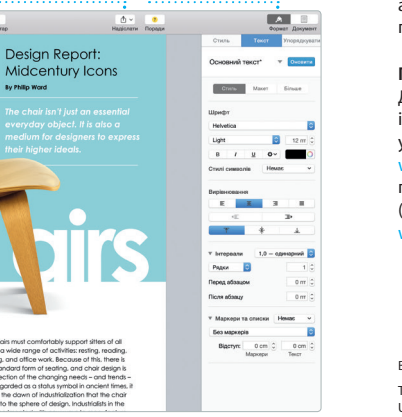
тар
Надіслати
Поради
Формат
Документ
Design Report: Midcentury Icons
By Philip Ward
The chair isn't just an essential everyday object. It is also a medium for designers to express their higher ideals.
airs
airs must comfortably support sitters of all a wide range of activities: resting, reading, g, and office work. Because of this, there is andard form of seating, and chair design is ection of the changing needs – and trends – garded as a status symbol in ancient times, it the dawn of industrialization that the chair to the sphere of design. Industrials in the
Стиль
Текст
Упорядкувати
Основний текст*
Оновити
Стиль
Макет
Більше
Шрифт
Helvetica
Light
12 пт
B
I
U
Стилі символів
Немає
Вирівнювання
Інтервали
1,0 – одинарний
Рядки
1
Перед абзацом
0 пт
Після абзацу
0 пт
Маркери та списки
Немає
Без маркерів
Відступ:
0 см
0 см
Маркери
Текст
а
п
І
Д
і
у
v
п
(
v
в
т
u